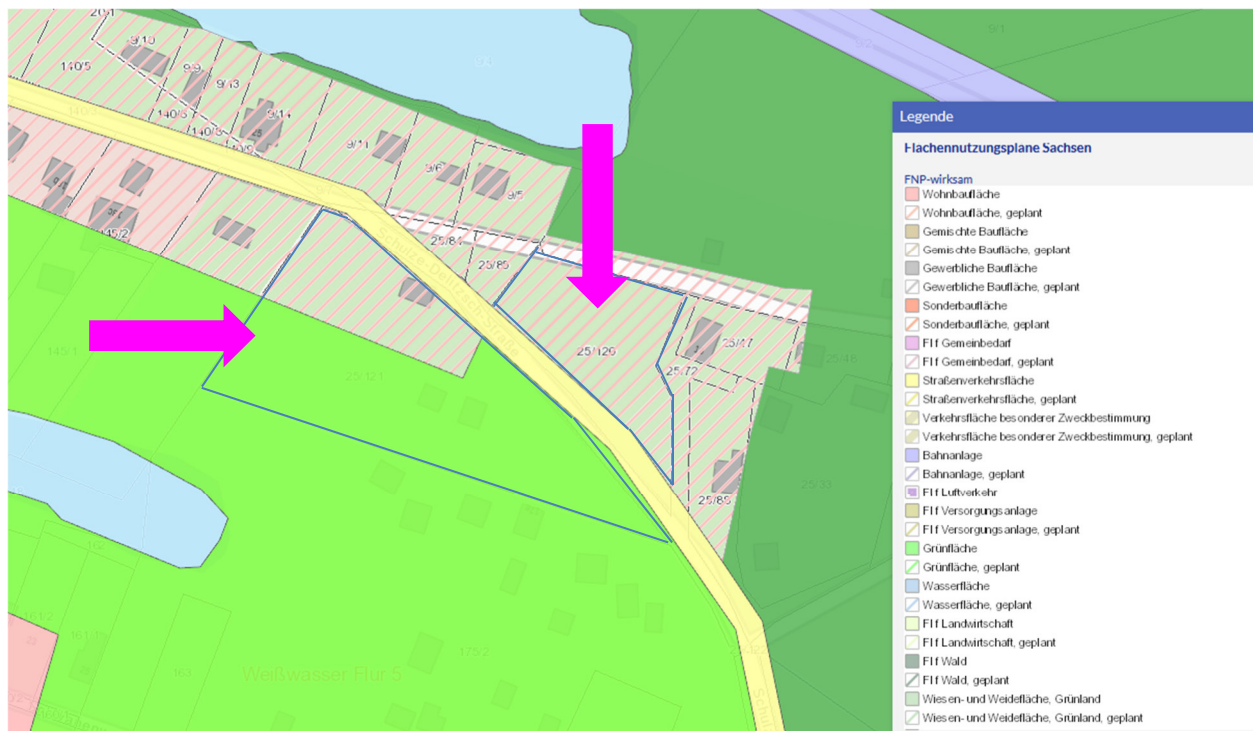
Legende

Flächennutzungspläne Sachsen

FNP-wirksam

Wohnbaufläche
Wohnbaufläche, geplant
Gemischte Baufläche
Gemischte Baufläche, geplant
Gewerbliche Baufläche
Gewerbliche Baufläche, geplant
Sonderbaufläche
Sonderbaufläche, geplant
Flf Gemeinbedarf
Flf Gemeinbedarf, geplant
Straßenverkehrsfläche
Straßenverkehrsfläche, geplant
Verkehrsfläche besonderer Zweckbestimmung
Verkehrsfläche besonderer Zweckbestimmung, geplant
Bahnanlage
Bahnanlage, geplant
Flf Luftverkehr
Flf Versorgungsanlage
Flf Versorgungsanlage, geplant
Grünfläche
Grünfläche, geplant
Wasserfläche
Wasserfläche, geplant
Flf Landwirtschaft
Flf Landwirtschaft, geplant
Flf Wald
Flf Wald, geplant
Wiesen- und Weidefläche, Grünland
Wiesen- und Weidefläche, Grünland, geplant

20/1
9/10
140/5
9/9
9/13
9/14
140/5
140/5
9/11
9/6
9/5
145/2
25/84
25/85
25/120
25/47
25/72
25/16
25/121
25/85
25/33
140/1
161/2
161/10
163
175/2
9/4
9/2
9/1
Schulze-Delitzsch-Straße
Weißwasser Flur 5
Schulz